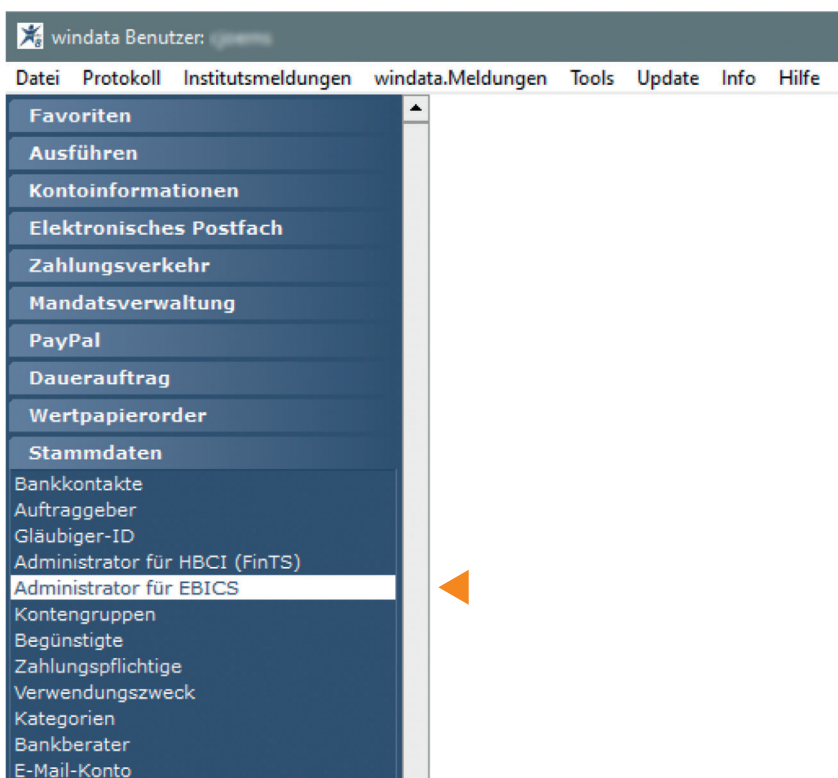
windata Benutzer: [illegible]

Datei Protokoll Institutsmeldungen windata.Meldungen Tools Update Info Hilfe

Favoriten
Ausführen
Kontoinformationen
Elektronisches Postfach
Zahlungsverkehr
Mandatsverwaltung
PayPal
Dauerauftrag
Wertpapierorder
Stammdaten
Bankkontakte
Auftraggeber
Gläubiger-ID
Administrator für HBCI (FinTS)
Administrator für EBICS
Kontengruppen
Begünstigte
Zahlungspflichtige
Verwendungszweck
Kategorien
Bankberater
E-Mail-Konto